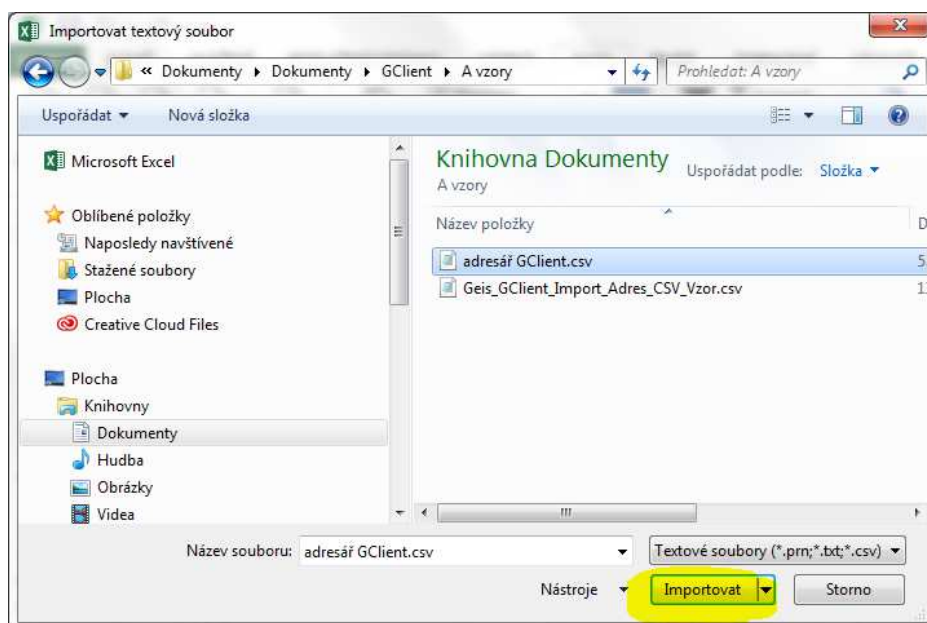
Importovat textový soubor

« Dokumenty ▸ Dokumenty ▸ GClient ▸ A vzory

Prohledat: A vzory

Uspořádat ▾ Nová složka

Microsoft Excel

Oblíbené položky
Naposledy navštívené
Stažené soubory
Plocha
Creative Cloud Files

Plocha
Knihovny
Dokumenty
Hudba
Obrázky
Videa

Knihovna Dokumenty
A vzory

Uspořádat podle: Složka ▾

Název položky

adresář GClient.csv
Geis_GClient_Import_Adres_CSV_Vzor.csv

Název souboru: adresář GClient.csv

Textové soubory (*.prn;*.txt;*.csv)

Nástroje ▾ Importovat Storno